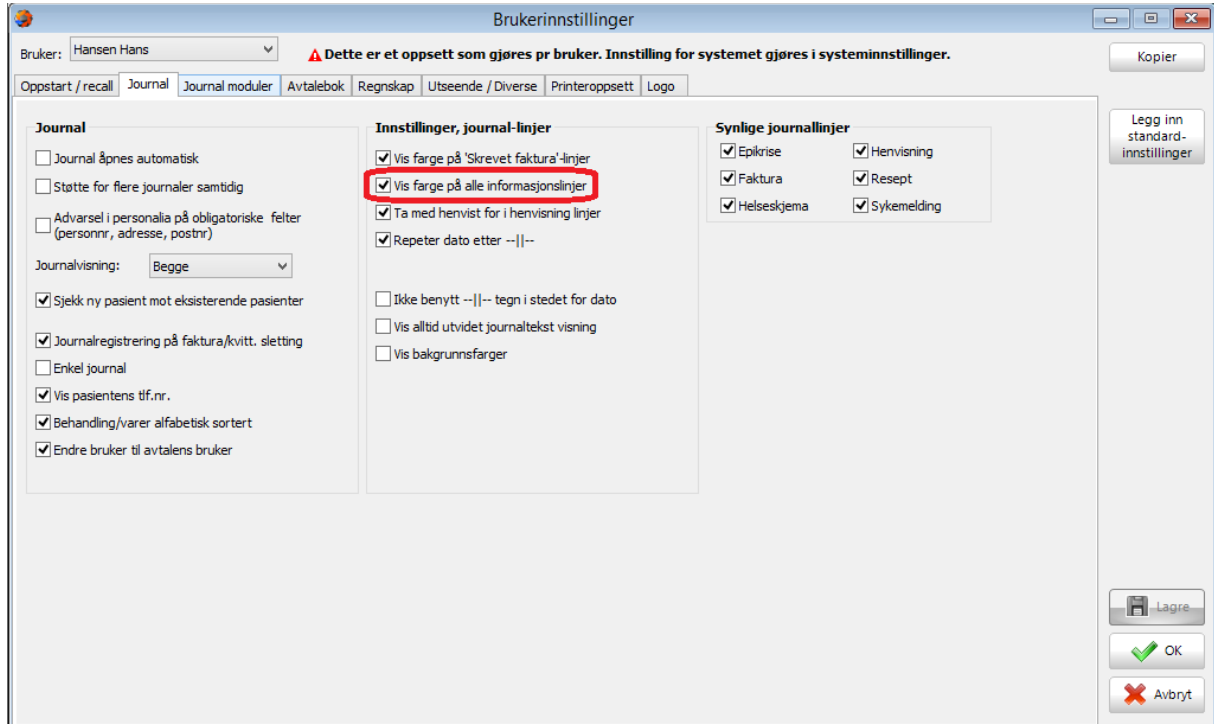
Brukerinnstillinger

Bruker: Hansen Hans

Dette er et oppsett som gjøres pr bruker. Innstilling for systemet gjøres i systeminnstillinger.

Kopier

Oppstart / recall | Journal | Journal moduler | Avtalebok | Regnskap | Utseende / Diverse | Printeroppsett | Logo

Journal
Journal åpnes automatisk
Støtte for flere journaler samtidig
Advarsel i personalia på obligatoriske felter (personnr, adresse, postnr)
Journalvisning: Begge
Sjekk ny pasient mot eksisterende pasienter
Journalregistrering på faktura/kvitt. sletting
Enkel journal
Vis pasientens tlf.nr.
Behandling/varer alfabetisk sortert
Endre bruker til avtalens bruker

Innstillinger, journal-linjer
Vis farge på 'Skrevet faktura'-linjer
Vis farge på alle informasjonslinjer
Ta med henvist for i henvisning linjer
Repeter dato etter --||--
Ikke benytt --||-- tegn i stedet for dato
Vis alltid utvidet journaltekst visning
Vis bakgrunnsfarger

Synlige journallinjer
Epikrise
Henvisning
Faktura
Resept
Helseskjema
Sykemelding

Legg inn standard-innstillinger

Lagre
OK
Avbryt